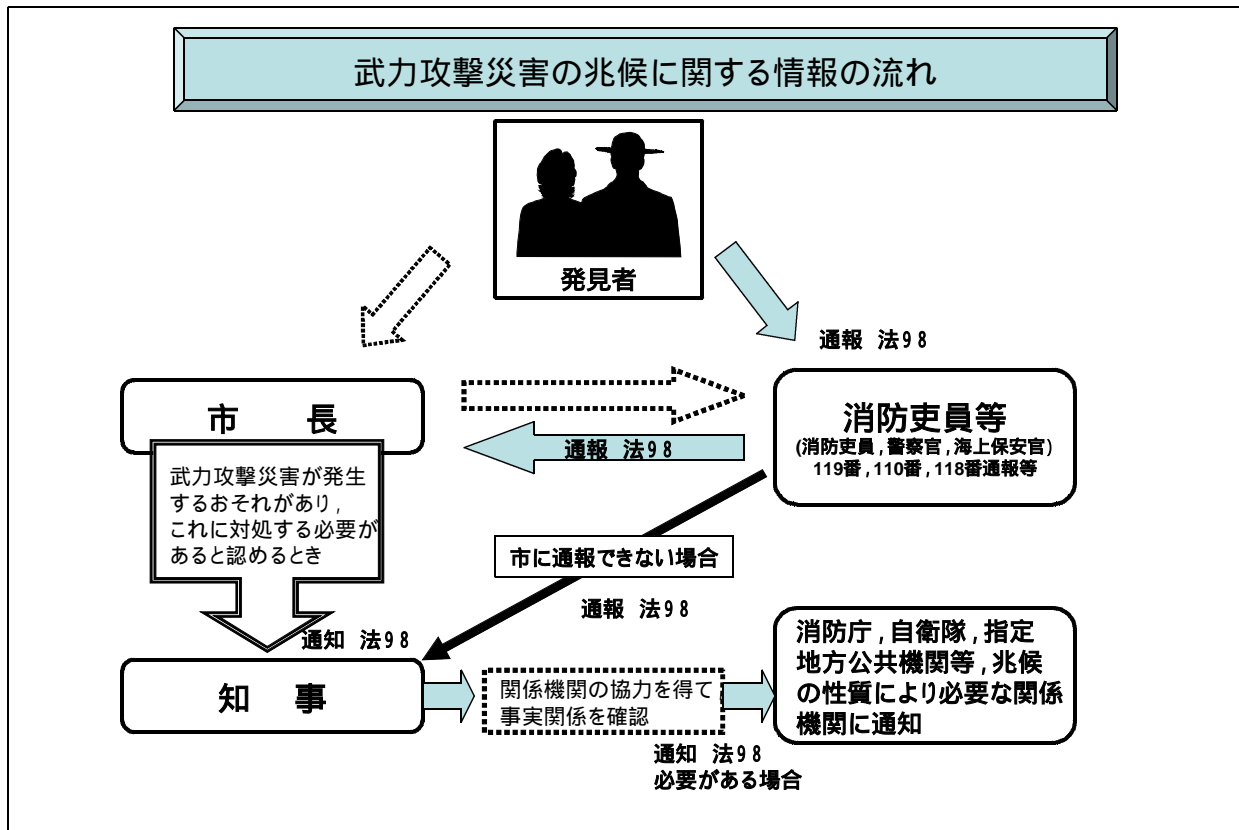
武力攻撃災害の兆候に関する情報の流れ

発見者

通報 法98

市 長

消防吏員等
(消防吏員，警察官，海上保安官)
119番，110番，118番通報等

通報 法98

武力攻撃災害が発生するおそれがあり，これに対処する必要があると認めるとき

市に通報できない場合

通報 法98

通知 法98

知 事

関係機関の協力を得て事実関係を確認

消防庁，自衛隊，指定地方公共機関等，兆候の性質により必要な関係機関に通知

通知 法98
必要がある場合